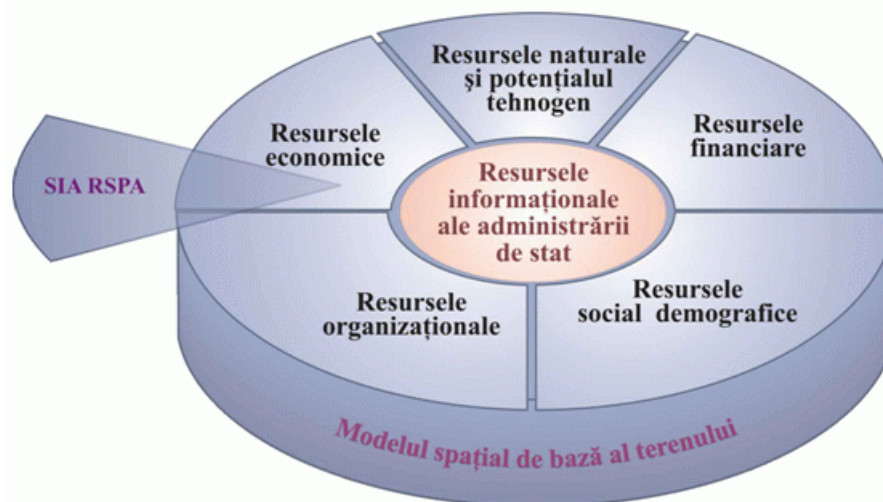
Resursele naturale și potențialul tehnogen

Resursele economice

Resursele financiare

SIA RSPA

Resursele informaționale ale administrării de stat

Resursele organizaționale

Resursele social demografice

Modelul spațial de bază al terenului